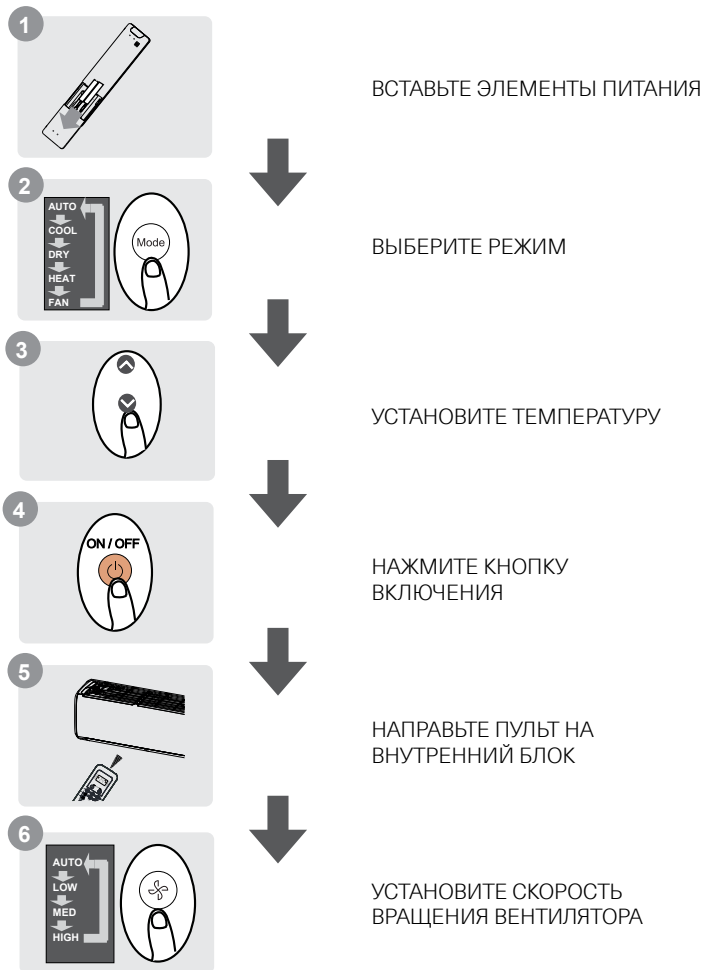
1

ВСТАВЬТЕ ЭЛЕМЕНТЫ ПИТАНИЯ

2

AUTO
COOL
DRY
HEAT
FAN

Mode

ВЫБЕРИТЕ РЕЖИМ

3

УСТАНОВИТЕ ТЕМПЕРАТУРУ

4

ON / OFF

НАЖМИТЕ КНОПКУ ВКЛЮЧЕНИЯ

5

НАПРАВЬТЕ ПУЛЬТ НА ВНУТРЕННИЙ БЛОК

6

AUTO
LOW
MED
HIGH

УСТАНОВИТЕ СКОРОСТЬ ВРАЩЕНИЯ ВЕНТИЛЯТОРА